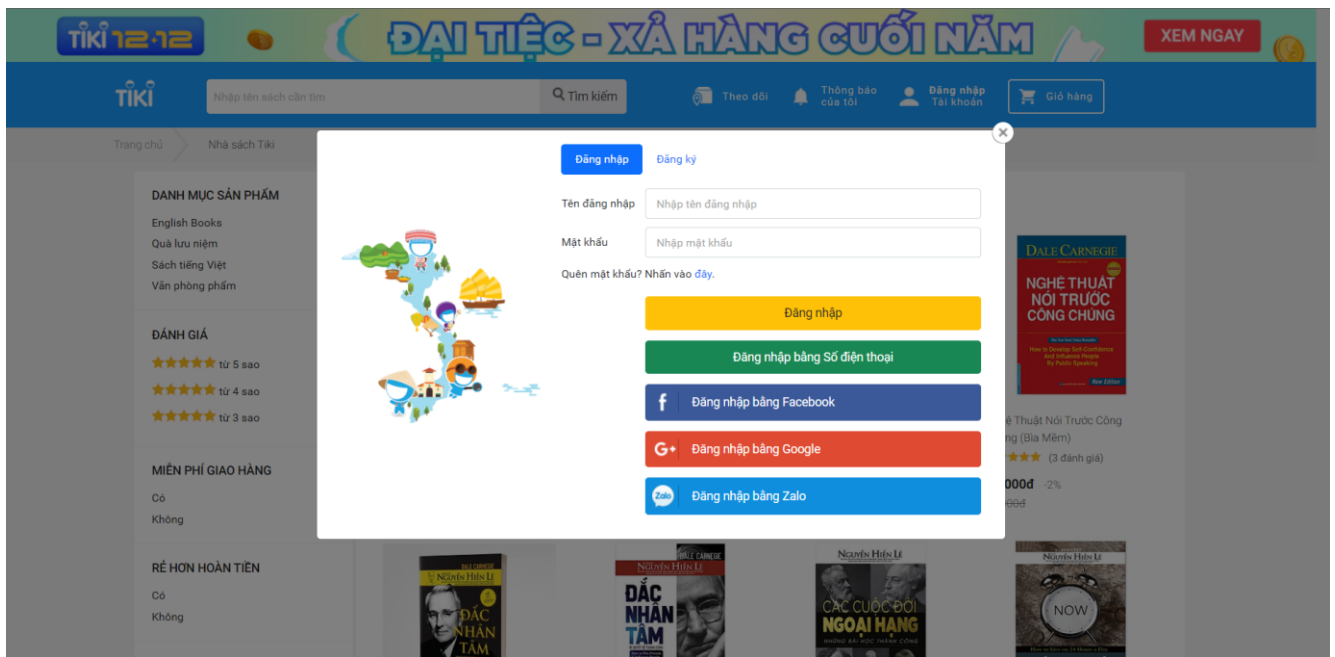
TIKI 12.12 ĐẠI TIỆC - XẢ HÀNG CUỐI NĂM XEM NGAY

TIKI

Nhập tên sách cần tìm

Tìm kiếm

Theo dõi

Thông báo của tôi

Đăng nhập Tài khoản

Giỏ hàng

Trang chủ

Nhà sách Tiki

DANH MỤC SẢN PHẨM

English Books

Quà lưu niệm

Sách tiếng Việt

Văn phòng phẩm

ĐÁNH GIÁ

từ 5 sao

từ 4 sao

từ 3 sao

MIỄN PHÍ GIAO HÀNG

Có

Không

RẺ HƠN HOÀN TIỀN

Có

Không

Đăng nhập

Đăng ký

Tên đăng nhập

Nhập tên đăng nhập

Mật khẩu

Nhập mật khẩu

Quên mật khẩu? Nhấn vào đây.

Đăng nhập

Đăng nhập bằng Số điện thoại

Đăng nhập bằng Facebook

Đăng nhập bằng Google

Đăng nhập bằng Zalo

DALE CARNEGIE

NGHỆ THUẬT NÓI TRƯỚC CÔNG CHÚNG

How to Develop Self-Confidence And Influence People By Public Speaking

New Edition

ệ Thuật Nói Trước Công ng (Bìa Mềm)

(3 đánh giá)

000đ -2%

00đ

NGUYỄN HIẾN LÊ

ĐẮC NHÂN TÂM

DALE CARNEGIE

NGUYỄN HIẾN LÊ

ĐẮC NHÂN TÂM

NGUYỄN HIẾN LÊ

CÁC CUỘC ĐỜI NGOẠI HẠNG

NGUYỄN HIẾN LÊ

NOW